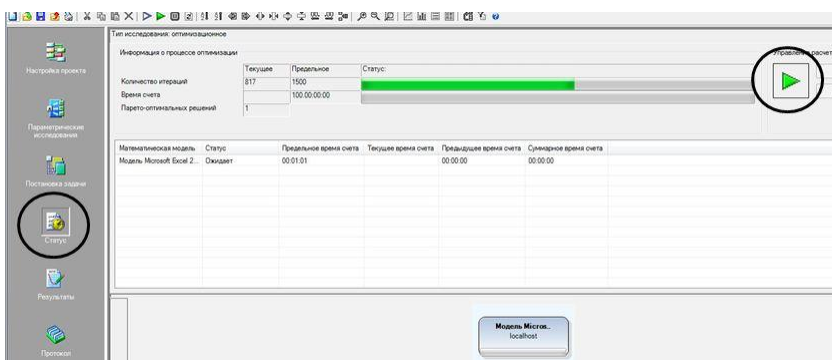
Настройка проекта

Параметрические исследования

Постановка задачи

Статус

Результаты

Протокол

Тип исследования: оптимизационное

Информация о процессе оптимизации

Управление расчет

|  | Текущее | Предельное | Статус: |
|---|---|---|---|
| Количество итераций | 817 | 1500 | |
| Время счета | | 100.00:00:00 | |
| Парето-оптимальных решений | 1 | | |

| Математическая модель | Статус | Предельное время счета | Текущее время счета | Предыдущее время счета | Суммарное время счета |
|---|---|---|---|---|---|
| Модель Microsoft Excel 2... | Ожидает | 00:01:01 | | 00:00:00 | 00:00:00 |

Модель Micros...
localhost